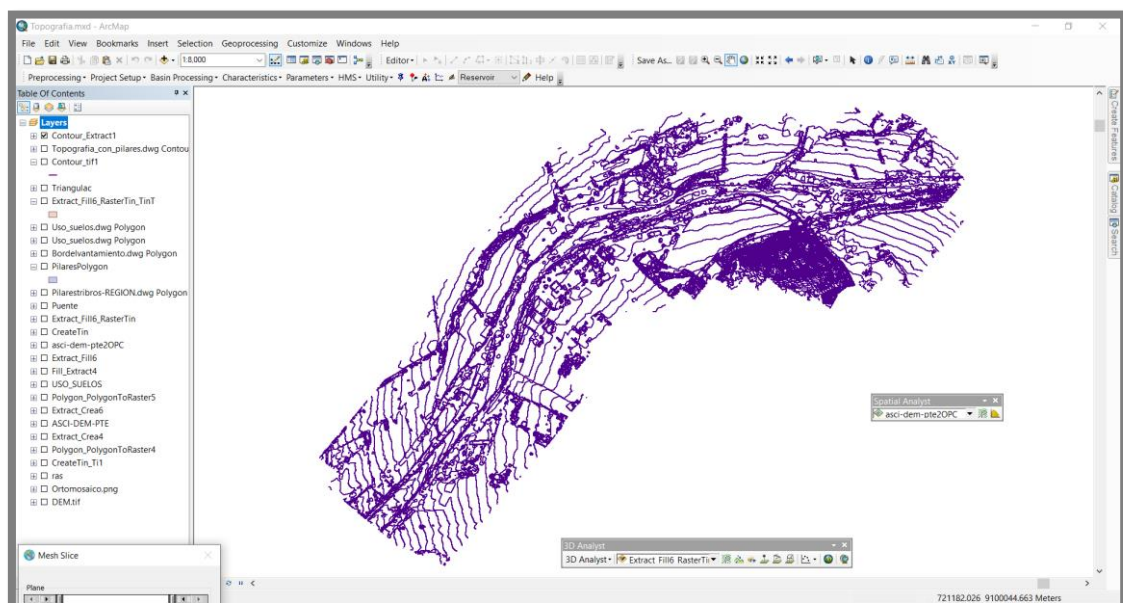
Topografia.mxd - ArcMap

File Edit View Bookmarks Insert Selection Geoprocessing Customize Windows Help

1:8,000

Editor▾

Save As...

Preprocessing▾ Project Setup▾ Basin Processing▾ Characteristics▾ Parameters▾ HMS▾ Utility▾ Reservoir Help

Table Of Contents

Layers
Contour_Extract1
Topografia_con_pilares.dwg Contou
Contour_tif1
Triangulac
Extract_Fill6_RasterTin_TinT
Uso_suelos.dwg Polygon
Uso_suelos.dwg Polygon
Bordelvantamiento.dwg Polygon
PilaresPolygon
Pilarestribros-REGION.dwg Polygon
Puente
Extract_Fill6_RasterTin
CreateTin
asci-dem-pte2OPC
Extract_Fill6
Fill_Extract4
USO_SUELOS
Polygon_PolygonToRaster5
Extract_Crea6
ASCI-DEM-PTE
Extract_Crea4
Polygon_PolygonToRaster4
CreateTin_Ti1
ras
Ortomosaico.png
DEM.tif

Mesh Slice
Plane

Create Features
Catalog
Search

Spatial Analyst
asci-dem-pte2OPC

3D Analyst
3D Analyst▾ Extract Fill6 RasterTi▾

721182.026 9100044.663 Meters